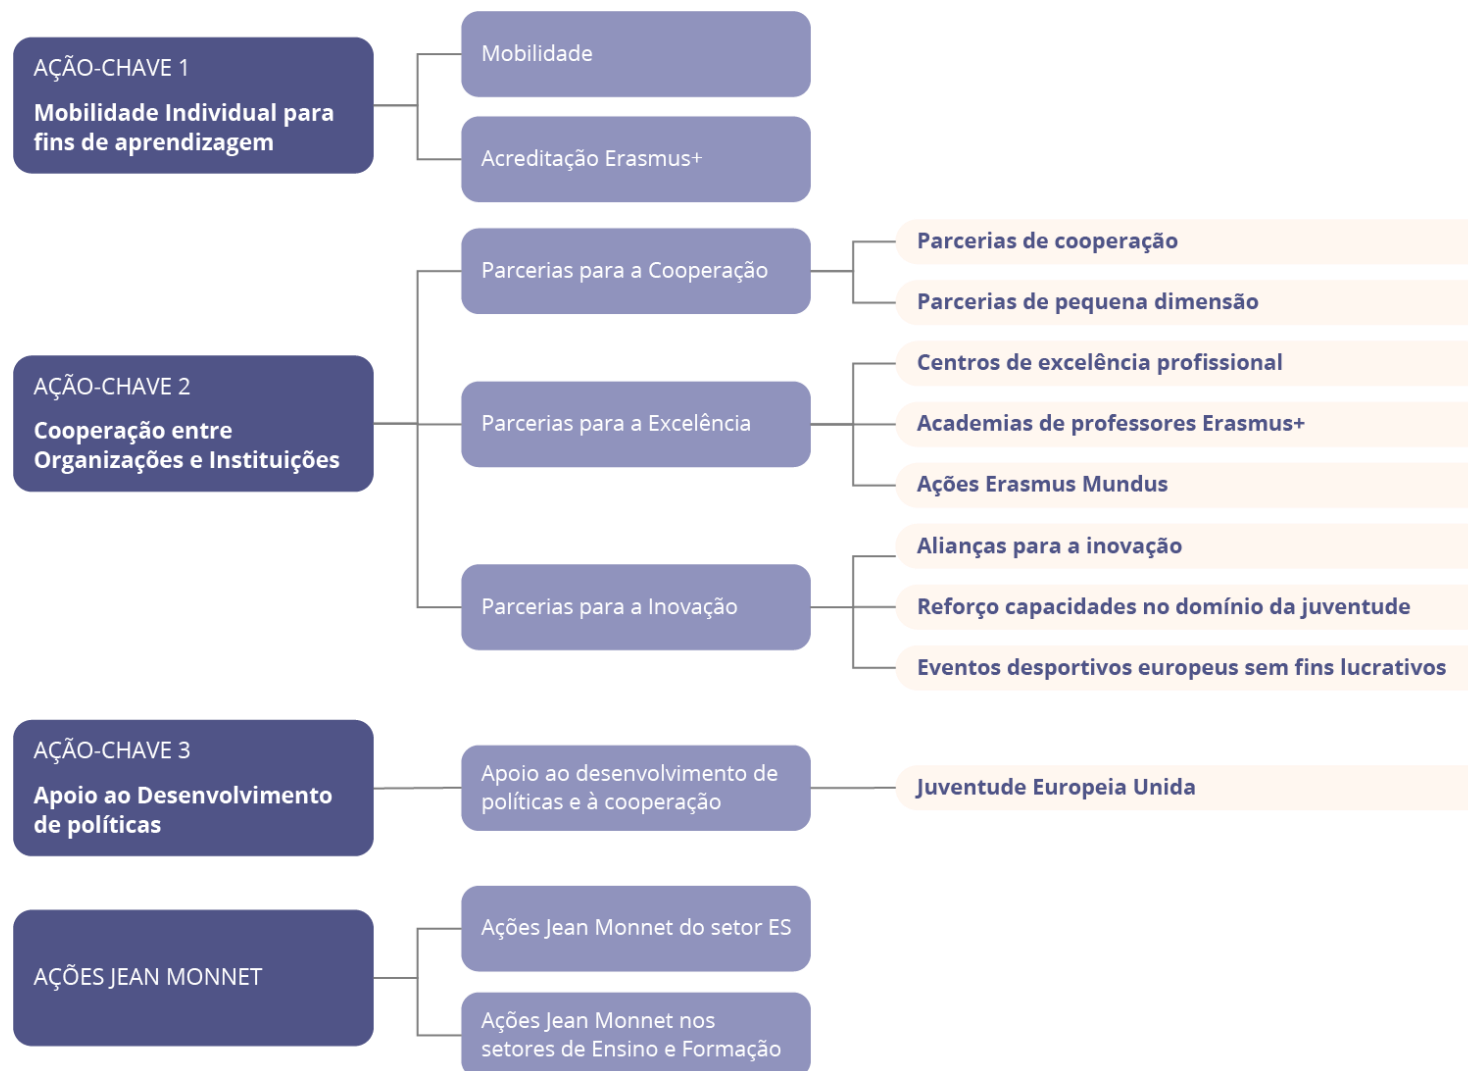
AÇÃO-CHAVE 1
Mobilidade Individual para fins de aprendizagem

Mobilidade

Acreditação Erasmus+

AÇÃO-CHAVE 2
Cooperação entre Organizações e Instituições

Parcerias para a Cooperação

Parcerias de cooperação

Parcerias de pequena dimensão

Parcerias para a Excelência

Centros de excelência profissional

Academias de professores Erasmus+

Ações Erasmus Mundus

Parcerias para a Inovação

Alianças para a inovação

Reforço capacidades no domínio da juventude

Eventos desportivos europeus sem fins lucrativos

AÇÃO-CHAVE 3
Apoio ao Desenvolvimento de políticas

Apoio ao desenvolvimento de políticas e à cooperação

Juventude Europeia Unida

AÇÕES JEAN MONNET

Ações Jean Monnet do setor ES

Ações Jean Monnet nos setores de Ensino e Formação